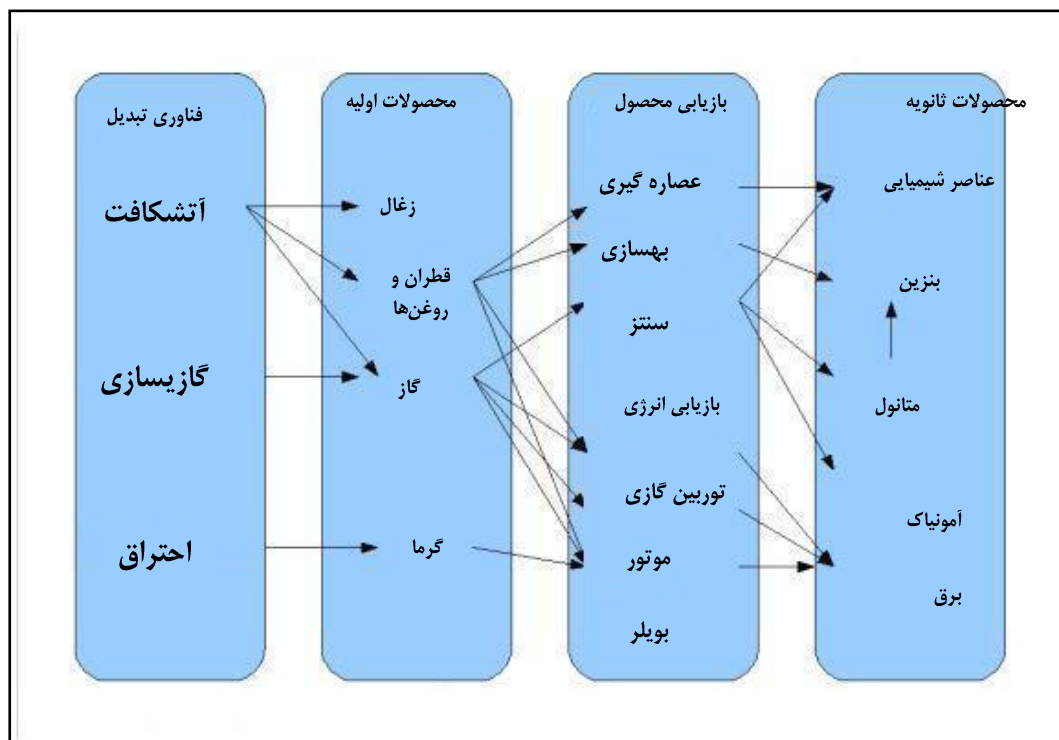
فناوری تبدیل

آتشکافت

گازیسازی

احتراق

محصولات اولیه

زغال

قطران و روغن‌ها

گاز

گرما

بازیابی محصول

عصاره گیری

بهسازی

سنتز

بازیابی انرژی

توربین گازی

موتور

بویلر

محصولات ثانویه

عناصر شیمیایی

بنزین

متانول

آمونیاک

برق